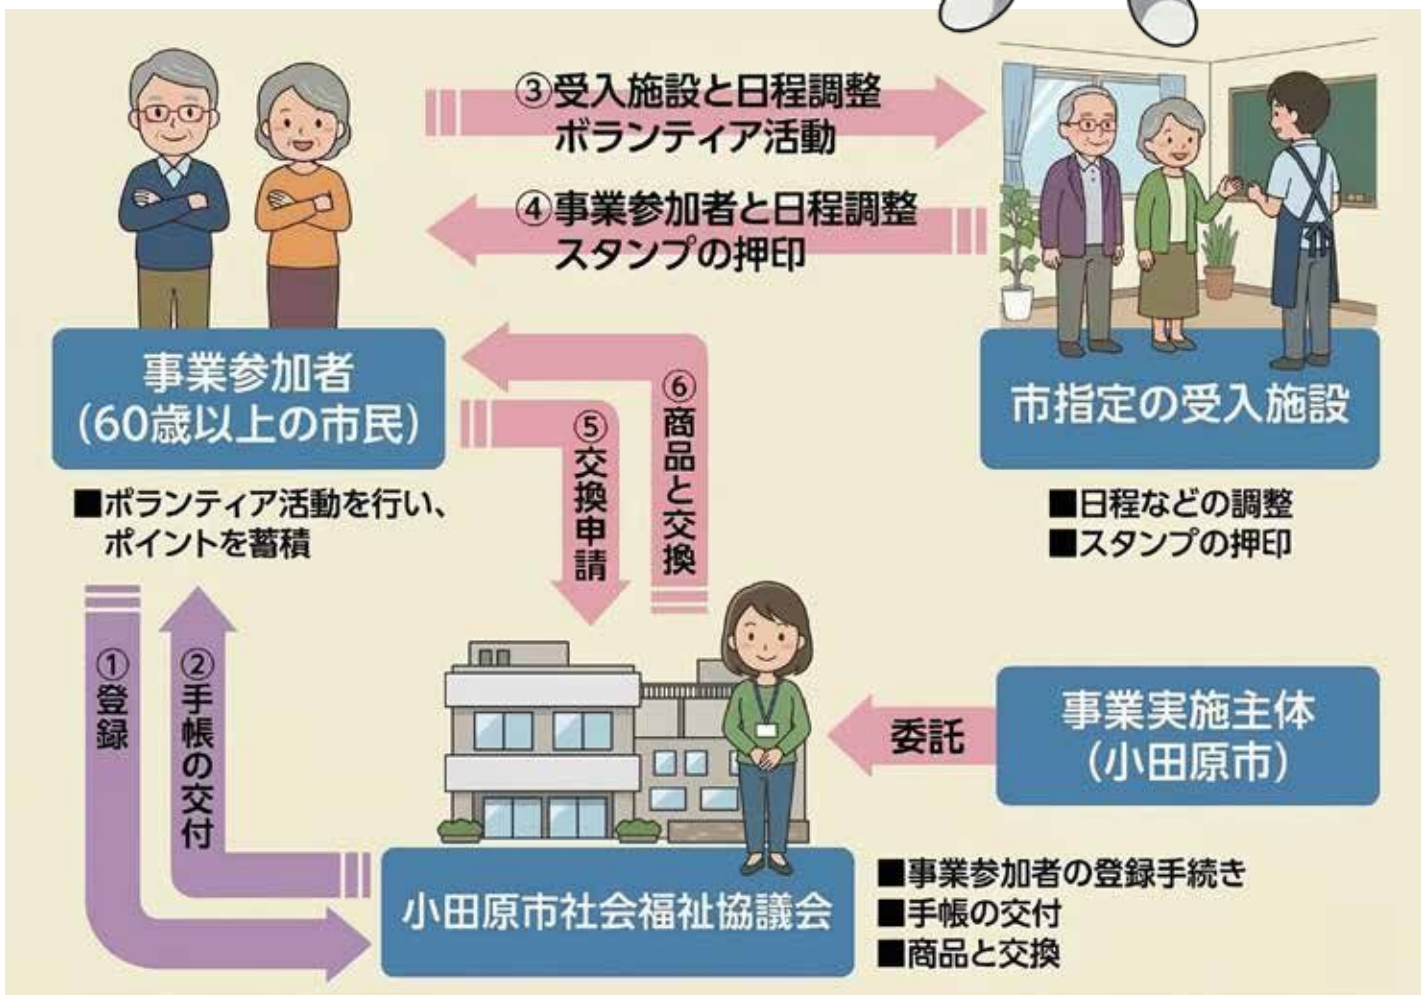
③受入施設と日程調整
ボランティア活動

④事業参加者と日程調整
スタンプの押印

事業参加者
(60歳以上の市民)

■ボランティア活動を行い、ポイントを蓄積

⑤交換申請

⑥商品と交換

市指定の受入施設

■日程などの調整
■スタンプの押印

①登録

②手帳の交付

委託

事業実施主体
(小田原市)

小田原市社会福祉協議会

■事業参加者の登録手続き
■手帳の交付
■商品と交換